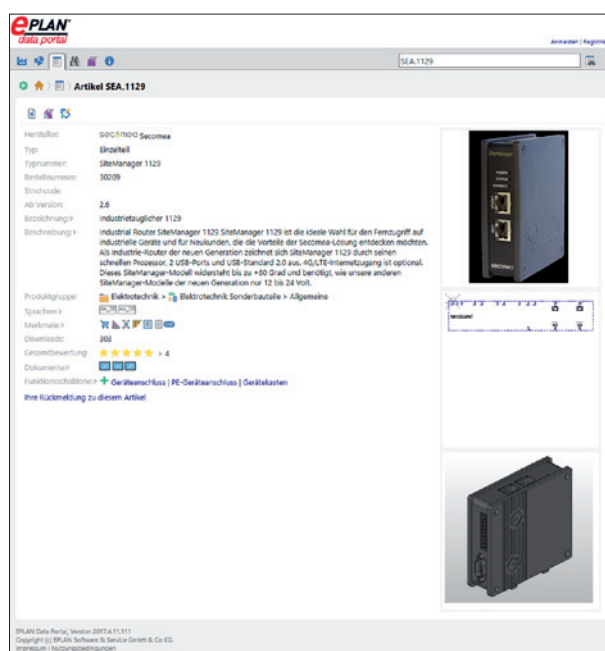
EPLAN data portal

Anmelden | Registrieren

SEA.1129

Artikel SEA.1129

Hersteller: secomea Secomea
Typ: Einzelteil
Typnummer: SiteManager 1129
Bestellnummer: 30209
Strichcode:
Ab Version: 2.6
Bezeichnung: Industrietauglicher 1129
Beschreibung: Industrial Router SiteManager 1129 SiteManager 1129 ist die ideale Wahl für den Fernzugriff auf industrielle Geräte und für Neukunden, die die Vorteile der Secomea-Lösung entdecken möchten. Als Industrie-Router der neuen Generation zeichnet sich SiteManager 1129 durch seinen schnellen Prozessor, 2 USB-Ports und USB-Standard 2.0 aus. 4G/LTE-Internetzugang ist optional. Dieses SiteManager-Modell widersteht bis zu +60 Grad und benötigt, wie unsere anderen SiteManager-Modelle der neuen Generation nur 12 bis 24 Volt.
Produktgruppe: Elektrotechnik > Elektrotechnik Sonderbauteile > Allgemeine
Sprachen:
Merkmale:
Downloads: 303
Gesamtbewertung: > 4
Dokumente:
Funktionsschablone: Geräteanschluss | PE-Geräteanschluss | Gerätekasten
Ihre Rückmeldung zu diesem Artikel

EPLAN Data Portal, Version 2017.4.11.111
Copyright (c) EPLAN Software & Service GmbH & Co KG.
Impressum | Nutzungsbedingungen